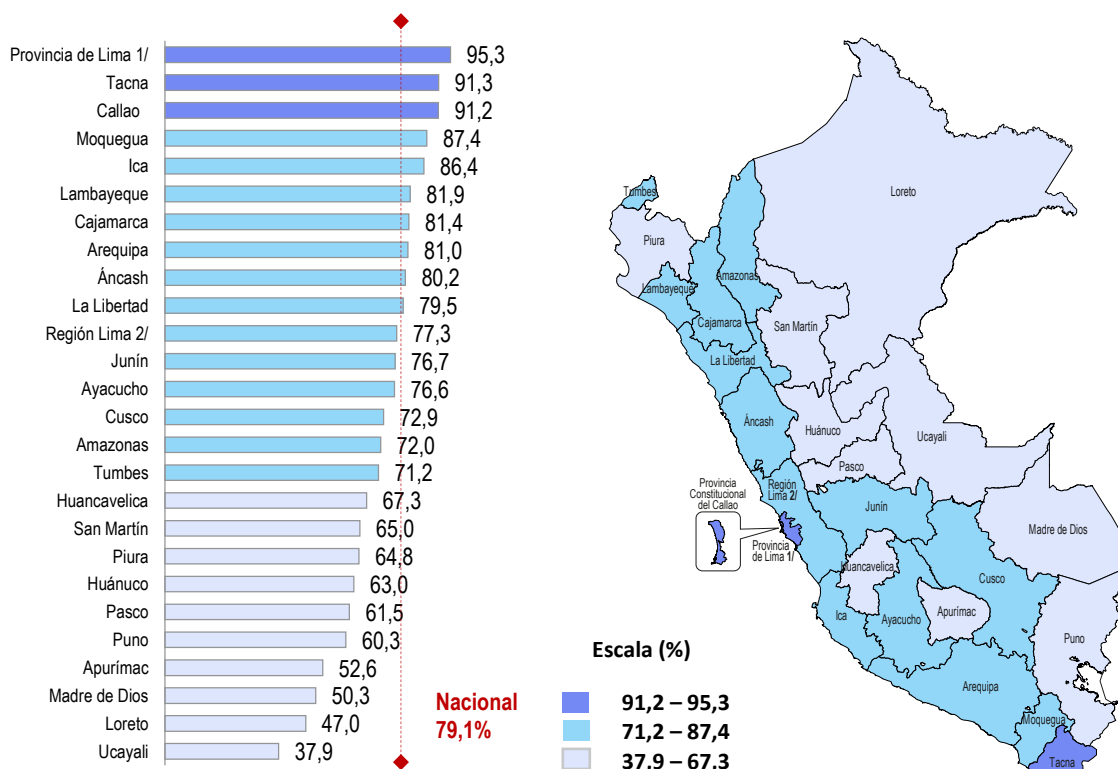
Provincia de Lima 1/ 95,3
Tacna 91,3
Callao 91,2
Moquegua 87,4
Ica 86,4
Lambayeque 81,9
Cajamarca 81,4
Arequipa 81,0
Áncash 80,2
La Libertad 79,5
Región Lima 2/ 77,3
Junín 76,7
Ayacucho 76,6
Cusco 72,9
Amazonas 72,0
Tumbes 71,2
Huancavelica 67,3
San Martín 65,0
Piura 64,8
Huánuco 63,0
Pasco 61,5
Puno 60,3
Apurímac 52,6
Madre de Dios 50,3
Loreto 47,0
Ucayali 37,9

Nacional
79,1%

Tumbes
Piura
Lambayeque
Amazonas
Loreto
Cajamarca
San Martín
La Libertad
Áncash
Huánuco
Ucayali
Pasco
Provincia Constitucional del Callao
Región Lima 2/
Provincia de Lima 1/
Junín
Madre de Dios
Huancavelica
Cusco
Ica
Ayacucho
Apurímac
Puno
Arequipa
Moquegua
Tacna

Escala (%)
91,2 – 95,3
71,2 – 87,4
37.9 – 67.3